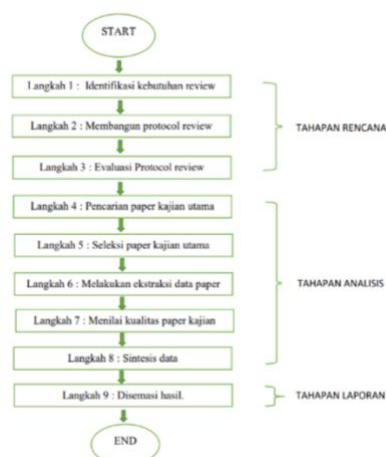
START

Langkah 1 : Identifikasi kebutuhan review

Langkah 2 : Membangun protocol review

Langkah 3 : Evaluasi Protocol review

TAHAPAN RENCANA

Langkah 4 : Pencarian paper kajian utama

Langkah 5 : Seleksi paper kajian utama

Langkah 6 : Melakukan ekstraksi data paper

Langkah 7 : Menilai kualitas paper kajian

Langkah 8 : Sintesis data

TAHAPAN ANALISIS

Langkah 9 : Disemasi hasil.

TAHAPAN LAPORAN

END